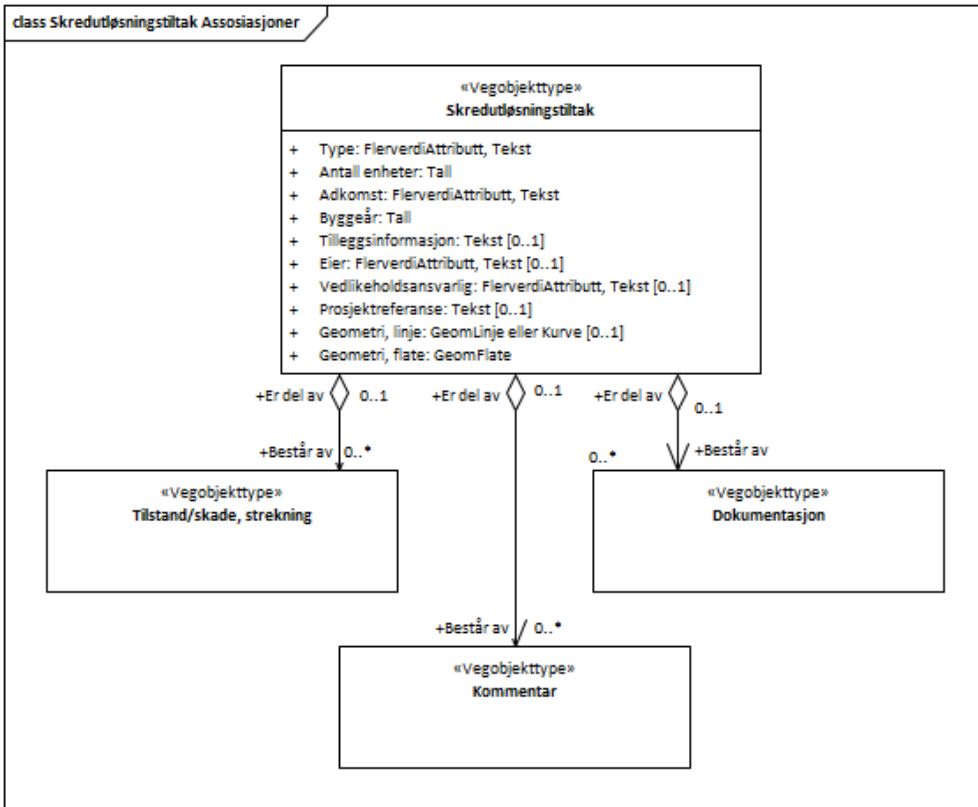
class Skredutløsningstiltak Assosiasjoner

«Vegobjekttype»
Skredutløsningstiltak

+ Type: FlerverdiAttributt, Tekst
+ Antall enheter: Tall
+ Adkomst: FlerverdiAttributt, Tekst
+ Byggeår: Tall
+ Tilleggsinformasjon: Tekst [0..1]
+ Eier: FlerverdiAttributt, Tekst [0..1]
+ Vedlikeholdsansvarlig: FlerverdiAttributt, Tekst [0..1]
+ Prosjektreferanse: Tekst [0..1]
+ Geometri, linje: GeomLinje eller Kurve [0..1]
+ Geometri, flate: GeomFlate

+Er del av 0..1
+Består av 0..*

«Vegobjekttype»
Tilstand/skade, strekning

+Er del av 0..1
+Består av 0..*

«Vegobjekttype»
Kommentar

+Er del av 0..1
0..* +Består av

«Vegobjekttype»
Dokumentasjon